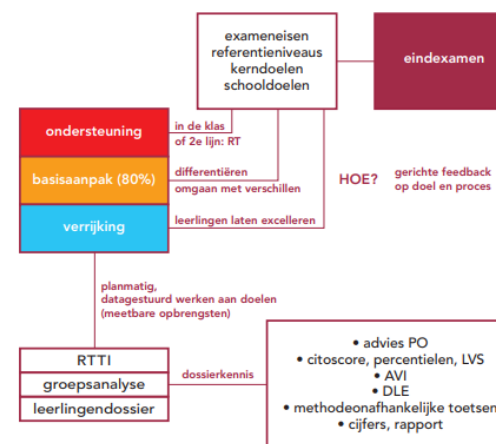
exameneisen
referentieniveaus
kerndoelen
schooldoelen

eindexamen

ondersteuning

in de klas
of 2e lijn: RT

basisaanpak (80%)

differentiëren
omgaan met verschillen

HOE?

gerichte feedback
op doel en proces

verrijking

leerlingen laten excelleren

planmatig,
datagestuurd werken aan doelen
(meetbare opbrengsten)

RTTI
groepsanalyse
leerlingendossier

dossierkennis

• advies PO
• citoscore, percentielen, LVS
• AVI
• DLE
• methodeonafhankelijke toetsen
• cijfers, rapport